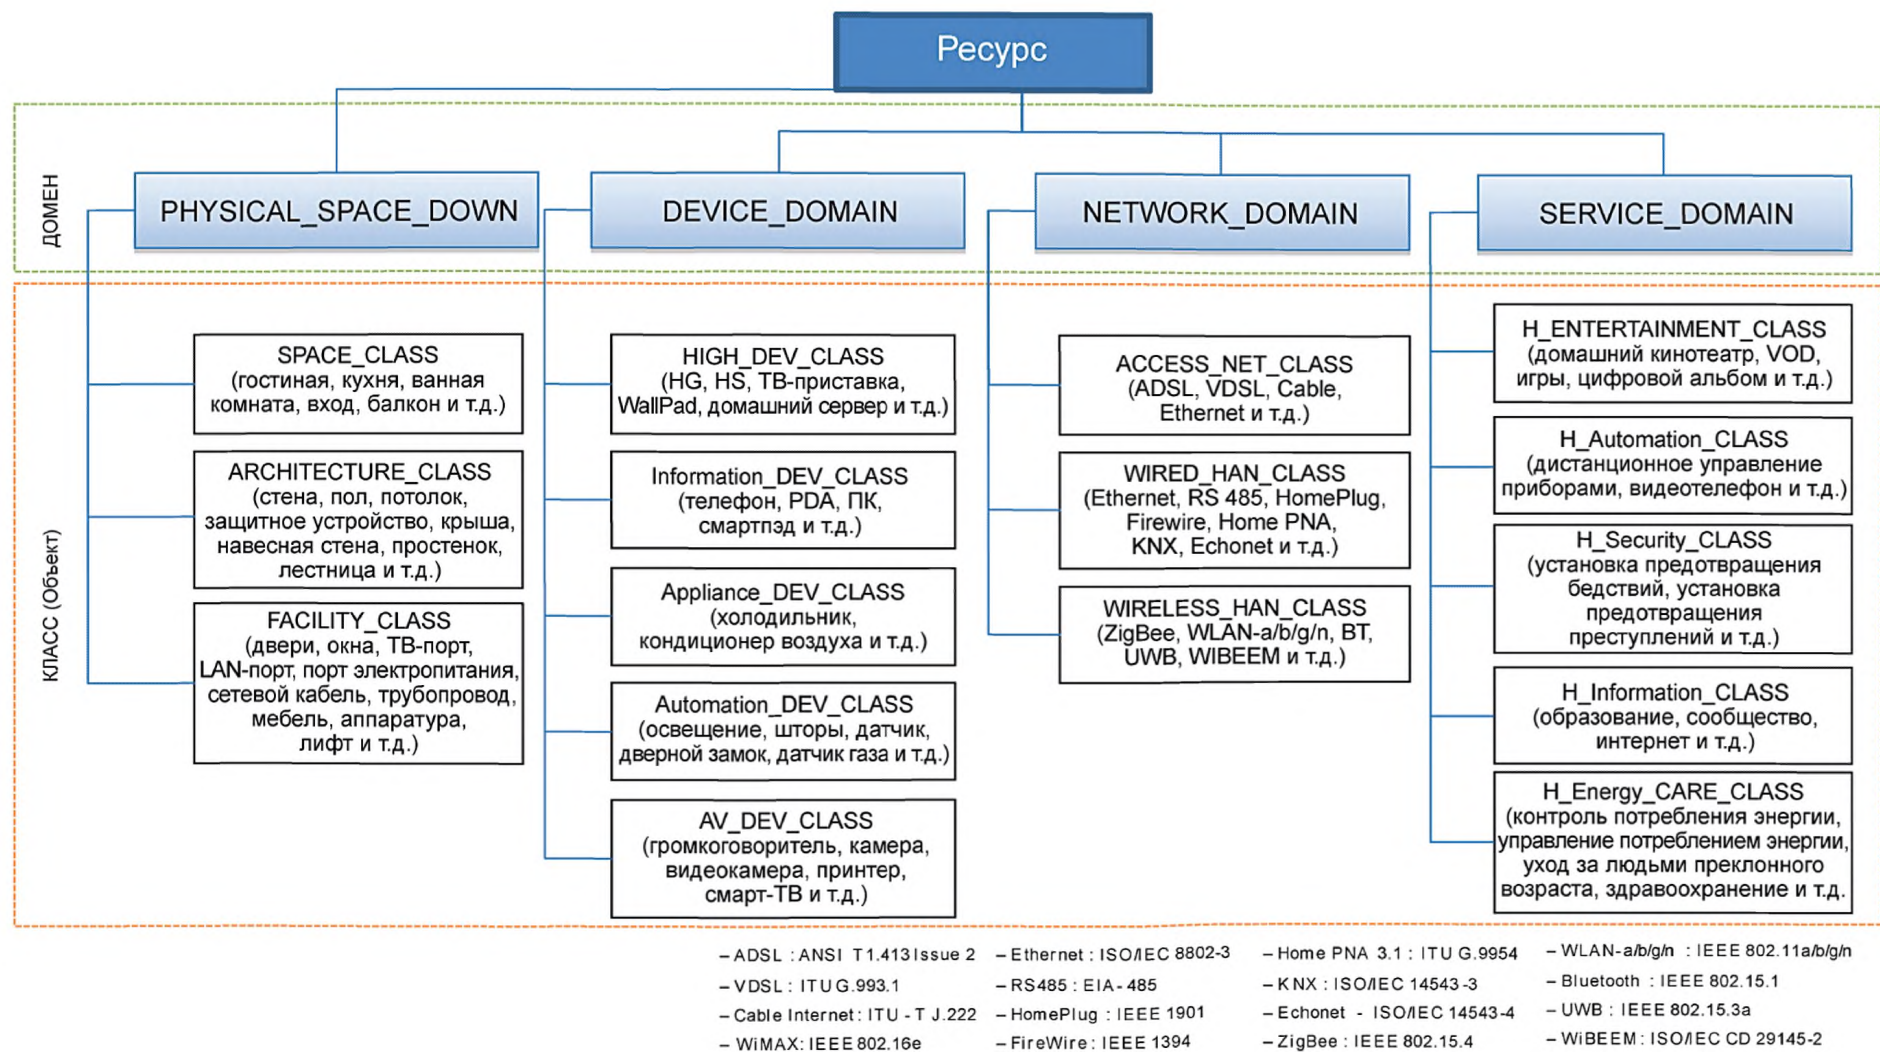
Ресурс

ДОМЕН

PHYSICAL_SPACE_DOWN

DEVICE_DOMAIN

NETWORK_DOMAIN

SERVICE_DOMAIN

КЛАСС (Объект)

SPACE_CLASS (гостиная, кухня, ванная комната, вход, балкон и т.д.)

ARCHITECTURE_CLASS (стена, пол, потолок, защитное устройство, крыша, навесная стена, простенок, лестница и т.д.)

FACILITY_CLASS (двери, окна, ТВ-порт, LAN-порт, порт электропитания, сетевой кабель, трубопровод, мебель, аппаратура, лифт и т.д.)

HIGH_DEV_CLASS (HG, HS, ТВ-приставка, WallPad, домашний сервер и т.д.)

Information_DEV_CLASS (телефон, PDA, ПК, смартпэд и т.д.)

Appliance_DEV_CLASS (холодильник, кондиционер воздуха и т.д.)

Automation_DEV_CLASS (освещение, шторы, датчик, дверной замок, датчик газа и т.д.)

AV_DEV_CLASS (громкоговоритель, камера, видеокамера, принтер, смарт-ТВ и т.д.)

ACCESS_NET_CLASS (ADSL, VDSL, Cable, Ethernet и т.д.)

WIRED_HAN_CLASS (Ethernet, RS 485, HomePlug, Firewire, Home PNA, KNX, Echonet и т.д.)

WIRELESS_HAN_CLASS (ZigBee, WLAN-a/b/g/n, BT, UWB, WIBEEM и т.д.)

H_ENTERTAINMENT_CLASS (домашний кинотеатр, VOD, игры, цифровой альбом и т.д.)

H_Automation_CLASS (дистанционное управление приборами, видеотелефон и т.д.)

H_Security_CLASS (установка предотвращения бедствий, установка предотвращения преступлений и т.д.)

H_Information_CLASS (образование, сообщество, интернет и т.д.)

H_Energy_CARE_CLASS (контроль потребления энергии, управление потреблением энергии, уход за людьми преклонного возраста, здравоохранение и т.д.

– ADSL : ANSI T1.413 Issue 2
– VDSL : ITU G.993.1
– Cable Internet : ITU - T J.222
– WiMAX: IEEE 802.16e

– Ethernet : ISO/IEC 8802-3
– RS485 : EIA - 485
– HomePlug : IEEE 1901
– FireWire : IEEE 1394

– Home PNA 3.1 : ITU G.9954
– KNX : ISO/IEC 14543-3
– Echonet - ISO/IEC 14543-4
– ZigBee : IEEE 802.15.4

– WLAN-a/b/g/n : IEEE 802.11a/b/g/n
– Bluetooth : IEEE 802.15.1
– UWB : IEEE 802.15.3a
– WiBEEM : ISO/IEC CD 29145-2